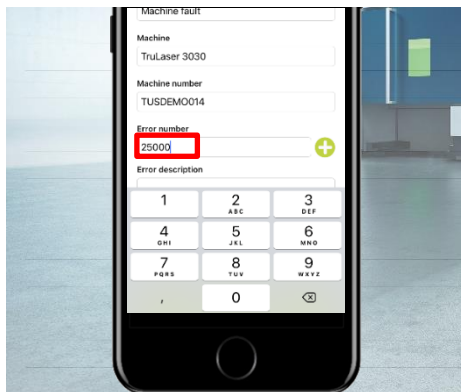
Machine fault

Machine

TruLaser 3030

Machine number

TUSDEMO014

Error number

25000

Error description

| 1 | 2 ABC | 3 DEF |
|---|---|---|
| 4 GHI | 5 JKL | 6 MNO |
| 7 PQRS | 8 TUV | 9 WXYZ |
| , | 0 | ⌫ |